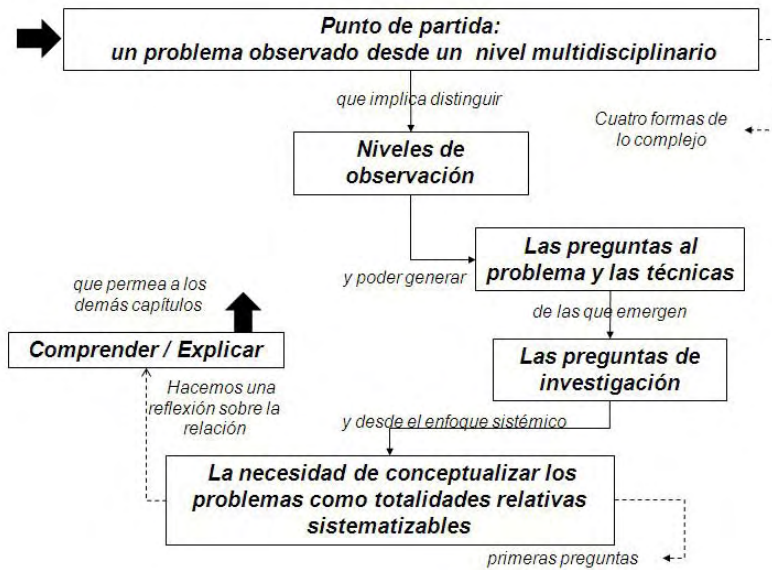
Punto de partida:
un problema observado desde un nivel multidisciplinario

que implica distinguir

Cuatro formas de lo complejo

Niveles de observación

y poder generar

Las preguntas al problema y las técnicas

que permea a los demás capítulos

de las que emergen

Comprender / Explicar

Las preguntas de investigación

Hacemos una reflexión sobre la relación

y desde el enfoque sistémico

La necesidad de conceptualizar los problemas como totalidades relativas sistematizables

primeras preguntas